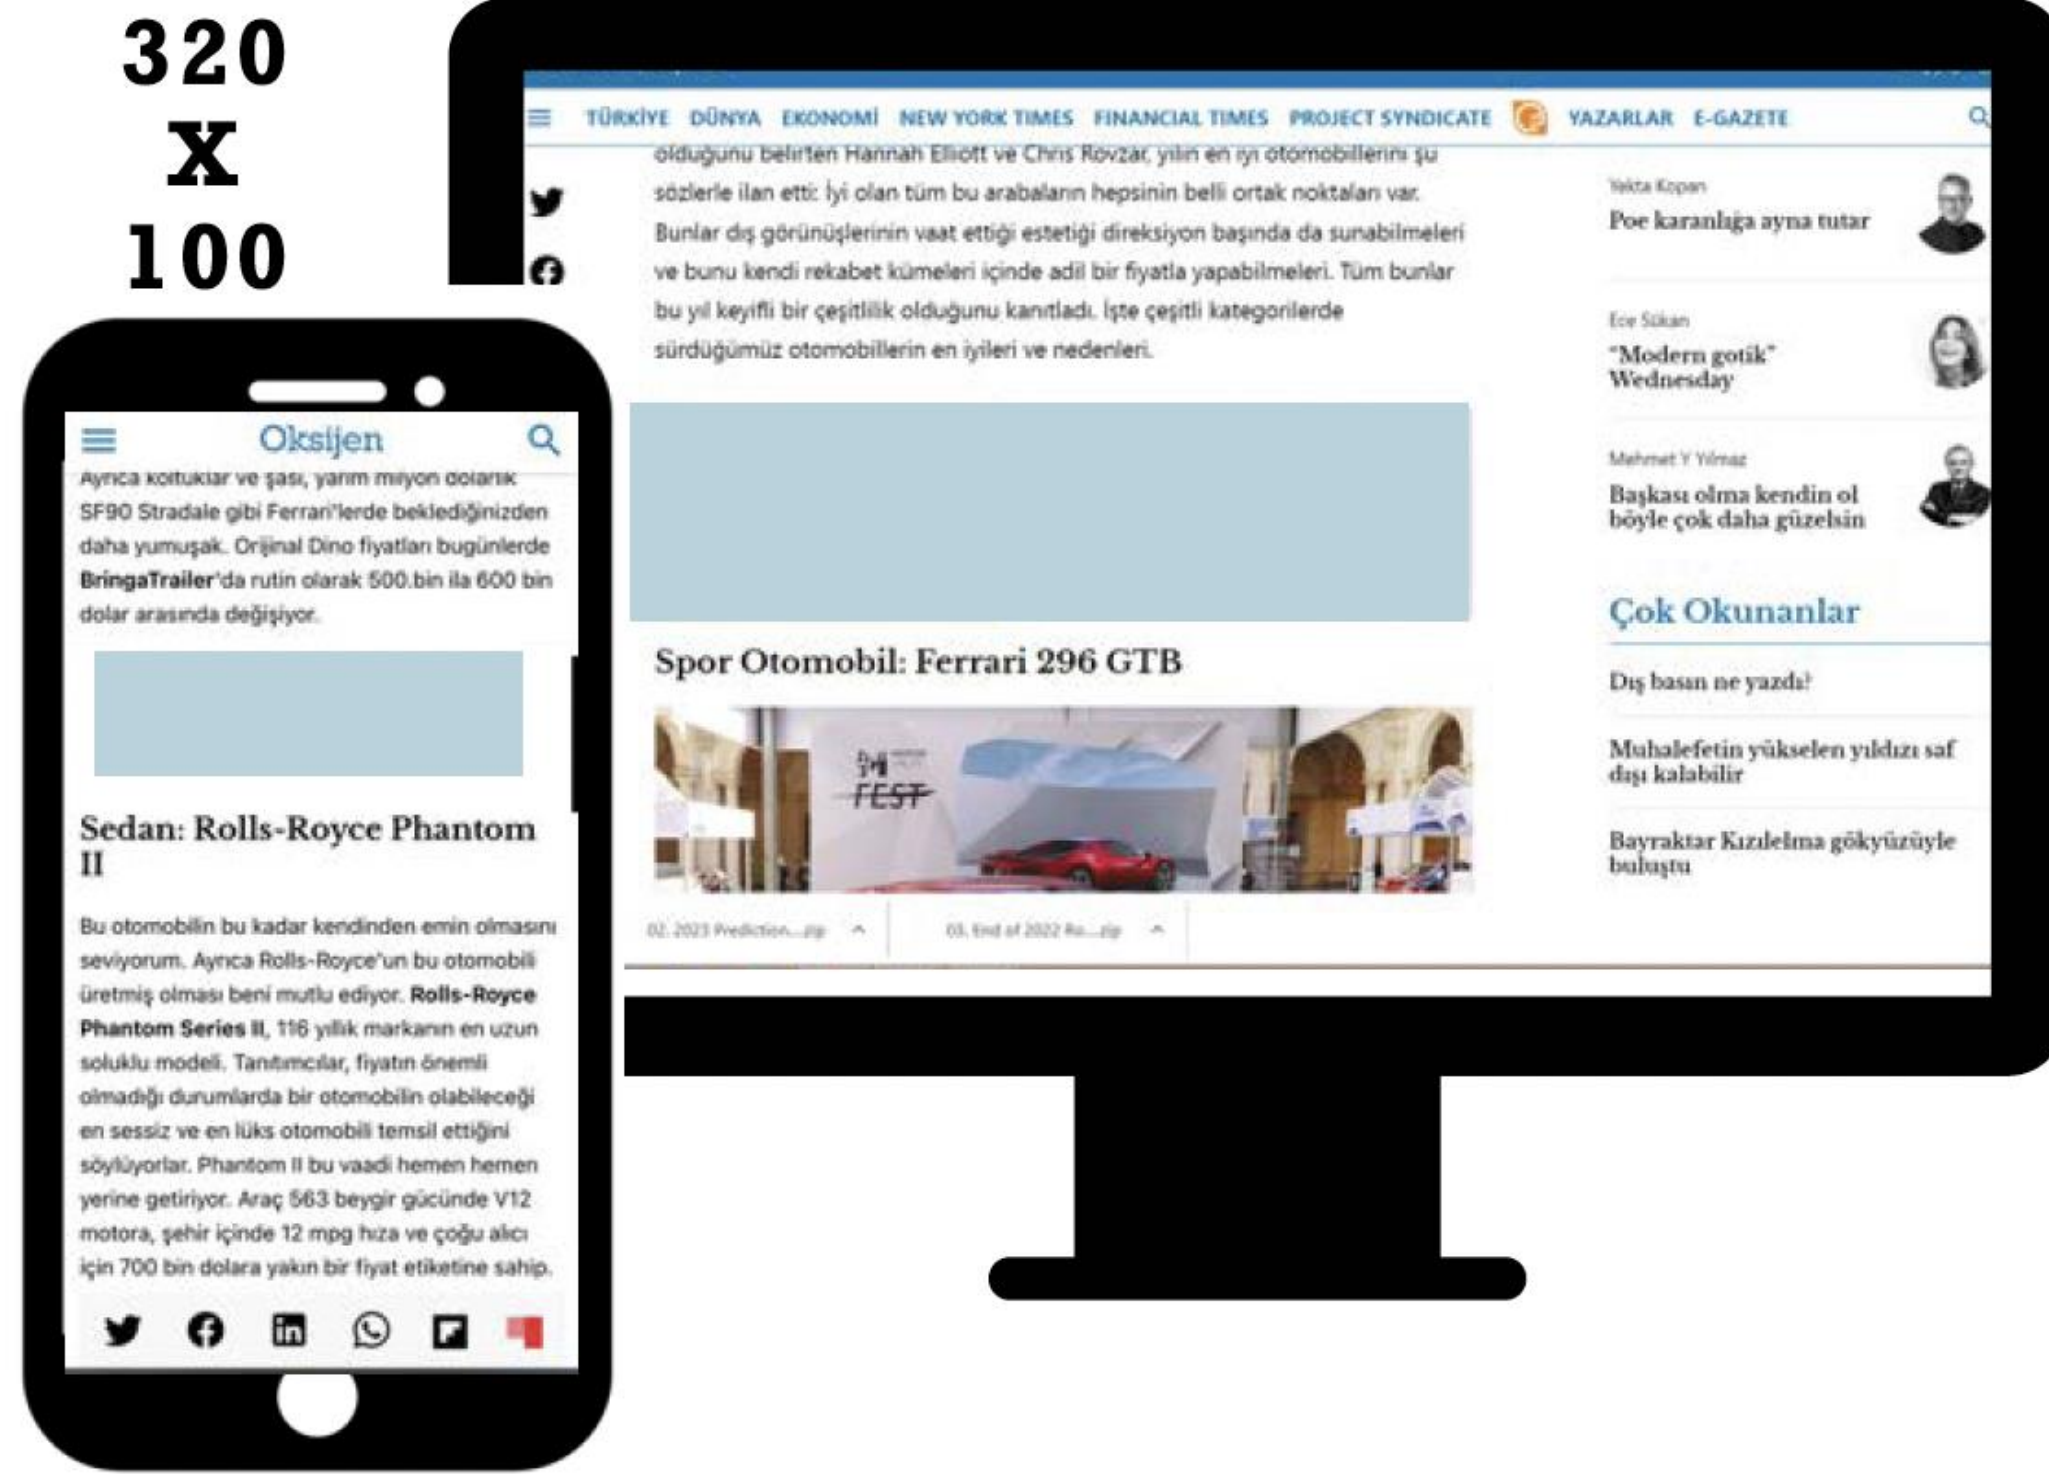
320
x
100

TÜRKİYE DÜNYA EKONOMİ NEW YORK TIMES FINANCIAL TIMES PROJECT SYNDICATE YAZARLAR E-GAZETE

olduğunu belirten Hannah Elliott ve Chris Rovzar, yılın en iyi otomobillerini şu sözlerle ilan etti: İyi olan tüm bu arabaların hepsinin belli ortak noktaları var. Bunlar dış görünüşlerinin vaat ettiği estetiği direksiyon başında da sunabilmeleri ve bunu kendi rekabet kümeleri içinde adil bir fiyatla yapabilmeleri. Tüm bunlar bu yıl keyifli bir çeşitlilik olduğunu kanıtladı. İşte çeşitli kategorilerde sürdüğümüz otomobillerin en iyileri ve nedenleri.

Spor Otomobil: Ferrari 296 GTB

FEST

02. 2023 Prediction....zip

03. End of 2022 Re....zip

Yekta Kopan
Poe karanlığa ayna tutar

Ece Sükan
"Modern gotik" Wednesday

Mehmet Y Yılmaz
Başkası olma kendin ol böyle çok daha güzelsin

Çok Okunanlar

Dış basın ne yazdı?

Muhalefetin yükselen yıldızı saf dışı kalabilir

Bayraktar Kızılelma gökyüzüyle buluştu

Oksijen

Ayrıca koltuklar ve şasi, yarım milyon dolarlık SF90 Stradale gibi Ferrari'lerde beklediğinizden daha yumuşak. Orijinal Dino fiyatları bugünlerde BringaTrailer'da rutin olarak 500.bin ila 600 bin dolar arasında değişiyor.

Sedan: Rolls-Royce Phantom II

Bu otomobilin bu kadar kendinden emin olmasını seviyorum. Ayrıca Rolls-Royce'un bu otomobili üretmiş olması beni mutlu ediyor. Rolls-Royce Phantom Series II, 116 yıllık markanın en uzun soluklu modeli. Tanıtımcılar, fiyatın önemli olmadığı durumlarda bir otomobilin olabileceği en sessiz ve en lüks otomobili temsil ettiğini söylüyorlar. Phantom II bu vaadi hemen hemen yerine getiriyor. Araç 563 beygir gücünde V12 motora, şehir içinde 12 mpg hıza ve çoğu alıcı için 700 bin dolara yakın bir fiyat etiketine sahip.